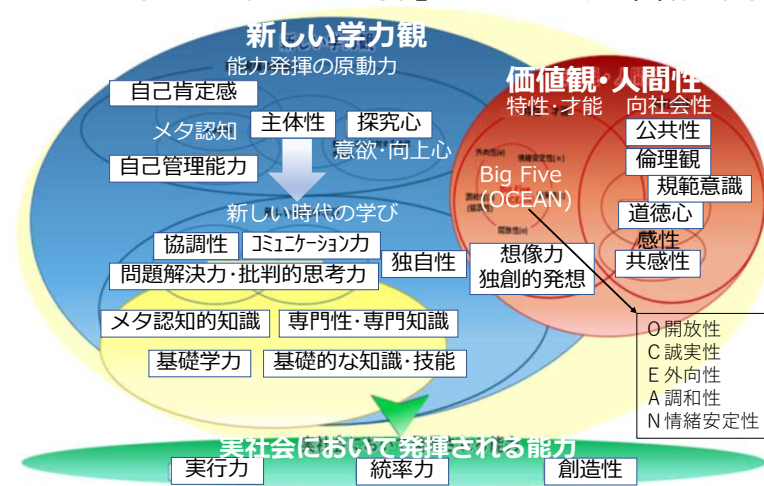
新しい学力観
能力発揮の原動力
自己肯定感
メタ認知
主体性
探究心
意欲・向上心
自己管理能力
新しい時代の学び
協調性
コミュニケーション力
問題解決力・批判的思考力
独自性
メタ認知的知識
専門性・専門知識
基礎学力
基礎的な知識・技能

価値観・人間性
特性・才能
向社会性
Big Five
(OCEAN)
公共性
倫理観
規範意識
道徳心
感性
共感性
想像力
独創的発想
O 開放性
C 誠実性
E 外向性
A 調和性
N 情緒安定性

実社会において発揮される能力
実行力
統率力
創造性